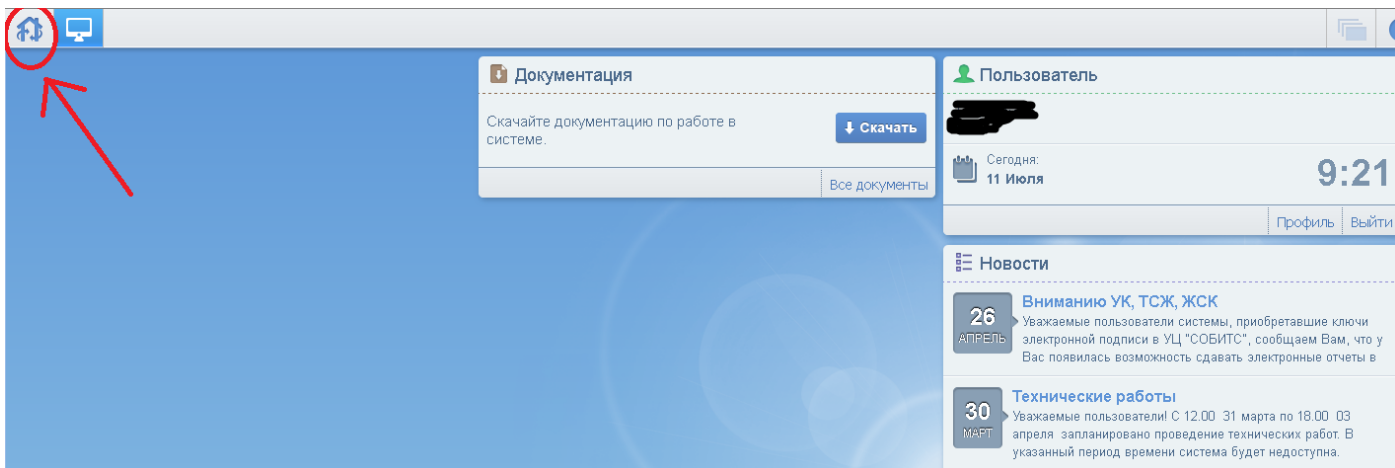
Документация

Скачайте документацию по работе в системе.

Скачать

Все документы

Пользователь

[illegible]

Сегодня:
11 Июля

9:21

Профиль | Выйти

Новости

26
АПРЕЛЬ

Вниманию УК, ТСЖ, ЖСК

Уважаемые пользователи системы, приобретавшие ключи электронной подписи в УЦ "СОБИТС", сообщаем Вам, что у Вас появилась возможность сдавать электронные отчеты в

30
МАРТ

Технические работы

Уважаемые пользователи! С 12.00 31 марта по 18.00 03 апреля запланировано проведение технических работ. В указанный период времени система будет недоступна.